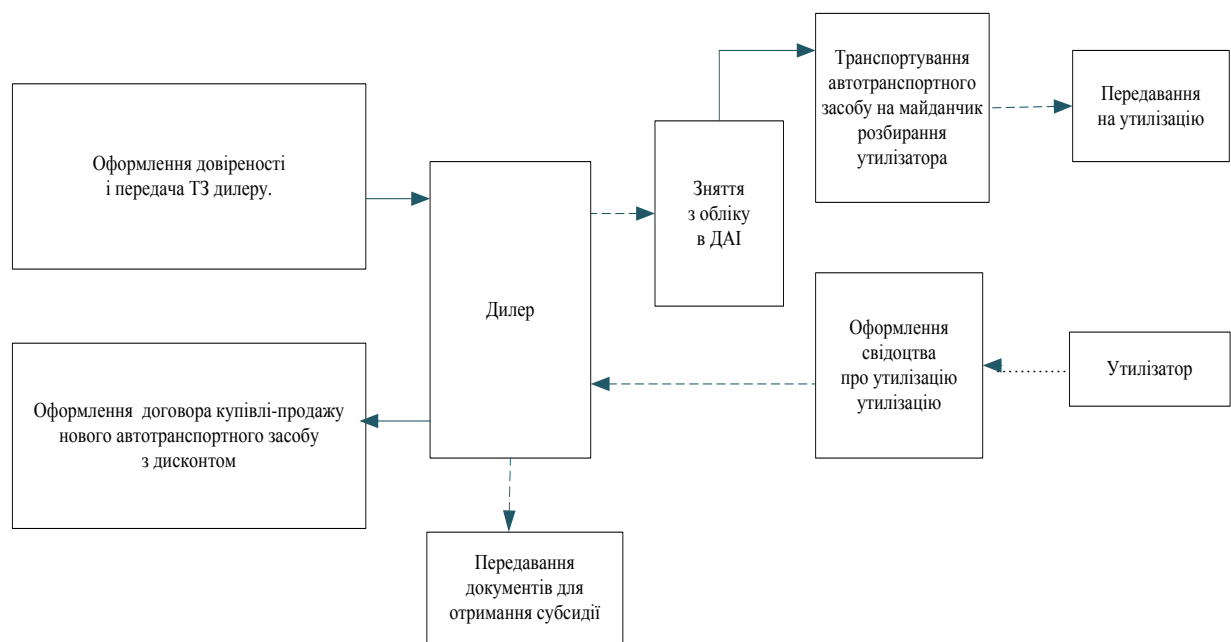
Транспортування автотранспортного засобу на майданчик розбирання утилізатора

Передавання на утилізацію

Оформлення довіреності і передача ТЗ дилеру.

Зняття з обліку в ДАІ

Дилер

Оформлення свідоцтва про утилізацію утилізацію

Утилізатор

Оформлення договора купівлі-продажу нового автотранспортного засобу з дисконтом

Передавання документів для отримання субсидії